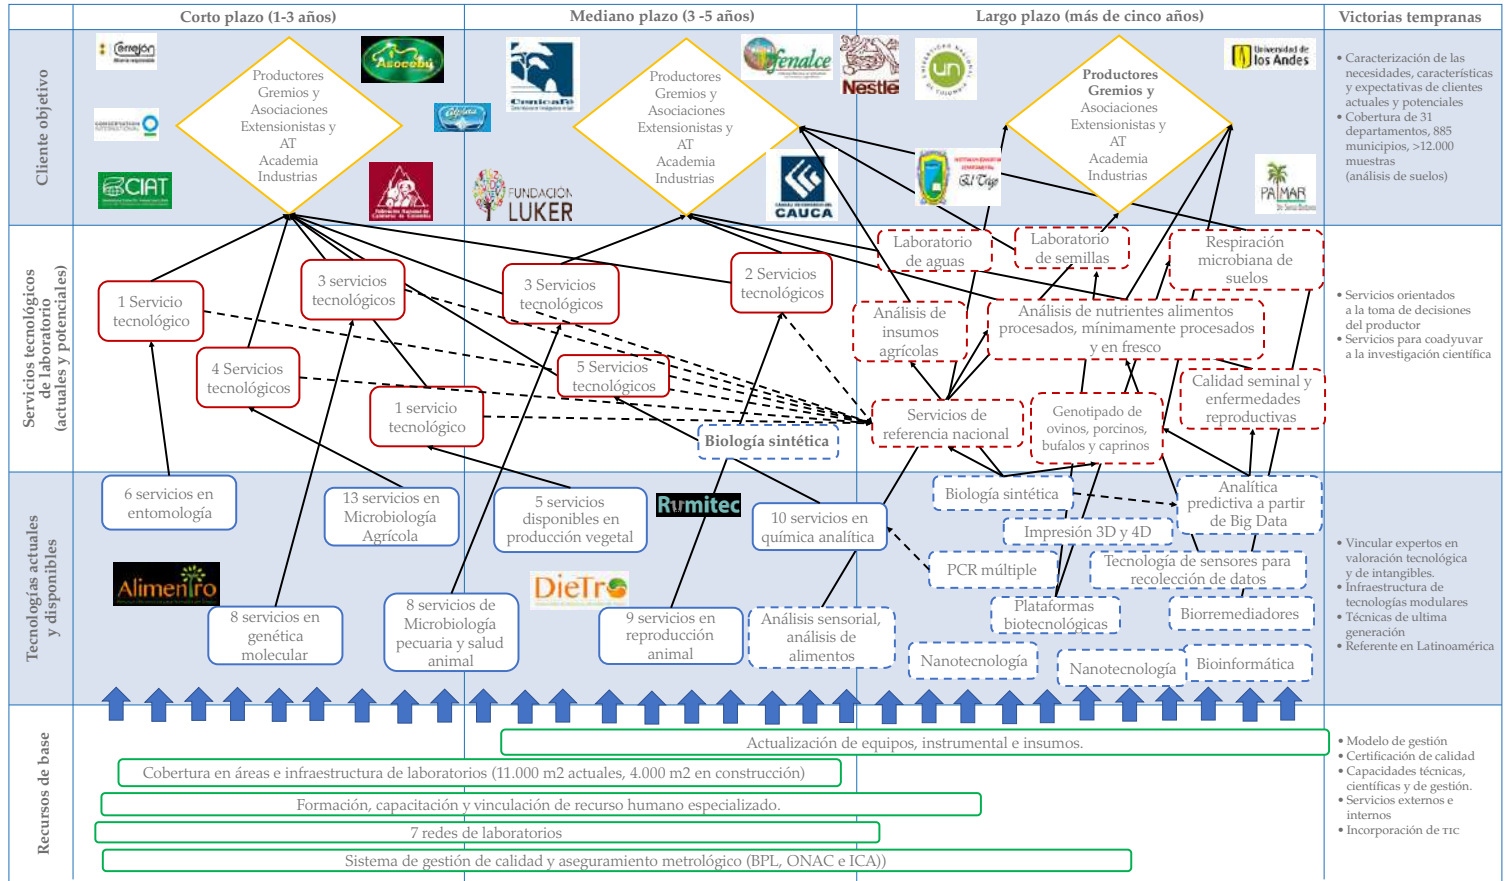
| | Corto plazo (1-3 años) | Mediano plazo (3 -5 años) | Largo plazo (más de cinco años) | Victorias tempranas |
|---|---|---|---|---|

Cliente objetivo

Cerrejón
Asocebú
Conservación Internacional
CIAT
Fundación LUKER
Corpoica
Fenalce
Nestlé
un
CAUCA
El Tejo
Universidad de los Andes
PALMAR

Productores Gremios y Asociaciones Extensionistas y AT Academia Industrias

Productores Gremios y Asociaciones Extensionistas y AT Academia Industrias

Productores Gremios y Asociaciones Extensionistas y AT Academia Industrias

• Caracterización de las necesidades, características y expectativas de clientes actuales y potenciales
• Cobertura de 31 departamentos, 885 municipios, >12.000 muestras (análisis de suelos)

Servicios tecnológicos de laboratorio (actuales y potenciales)

1 Servicio tecnológico
3 servicios tecnológicos
3 Servicios tecnológicos
2 Servicios tecnológicos
4 Servicios tecnológicos
1 servicio tecnológico
5 Servicios tecnológicos
Biología sintética
Laboratorio de aguas
Laboratorio de semillas
Respiración microbiana de suelos
Análisis de insumos agrícolas
Análisis de nutrientes alimentos procesados, mínimamente procesados y en fresco
Servicios de referencia nacional
Genotipado de ovinos, porcinos, bufalos y caprinos
Calidad seminal y enfermedades reproductivas

• Servicios orientados a la toma de decisiones del productor
• Servicios para coadyuvar a la investigación científica

Tecnologías actuales y disponibles

6 servicios en entomología
13 servicios en Microbiología Agrícola
5 servicios disponibles en producción vegetal
Rumitec
10 servicios en química analítica
Biología sintética
Analítica predictiva a partir de Big Data
Impresión 3D y 4D
PCR múltiple
Tecnología de sensores para recolección de datos
Alimentro
8 servicios en genética molecular
8 servicios de Microbiología pecuaria y salud animal
DieTro
9 servicios en reproducción animal
Análisis sensorial, análisis de alimentos
Plataformas biotecnológicas
Biorremediadores
Nanotecnología
Nanotecnología
Bioinformática

• Vincular expertos en valoración tecnológica y de intangibles.
• Infraestructura de tecnologías modulares
• Técnicas de ultima generación
• Referente en Latinoamérica

Recursos de base

Actualización de equipos, instrumental e insumos.
Cobertura en áreas e infraestructura de laboratorios (11.000 m2 actuales, 4.000 m2 en construcción)
Formación, capacitación y vinculación de recurso humano especializado.
7 redes de laboratorios
Sistema de gestión de calidad y aseguramiento metrológico (BPL, ONAC e ICA))

• Modelo de gestión
• Certificación de calidad
• Capacidades técnicas, científicas y de gestión.
• Servicios externos e internos
• Incorporación de TIC